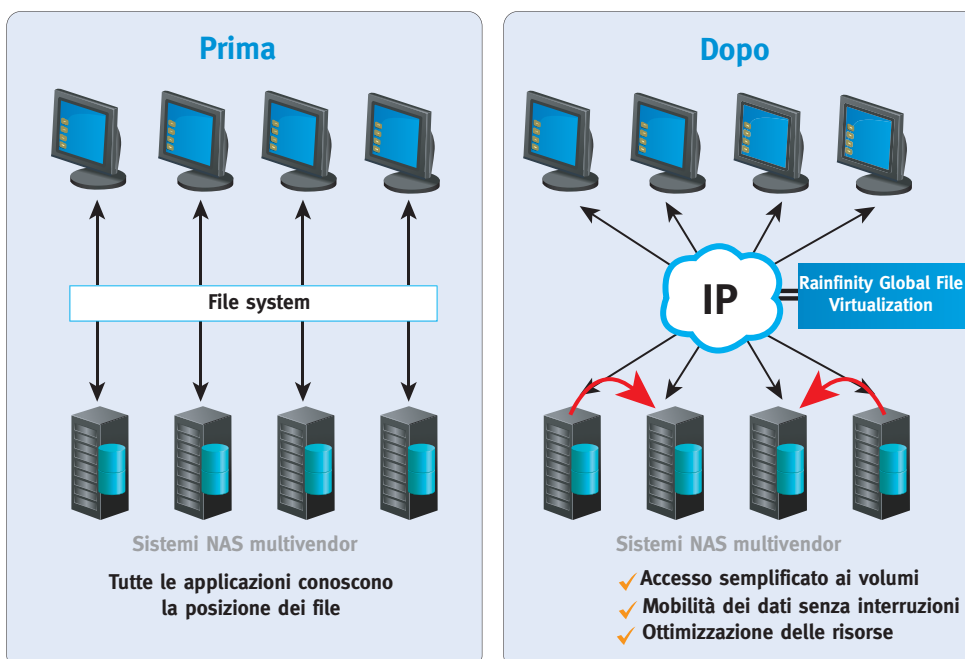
Prima

File system

Sistemi NAS multivendor

Tutte le applicazioni conoscono la posizione dei file

Dopo

IP

=

Rainfinity Global File Virtualization

Sistemi NAS multivendor

✓ Accesso semplificato ai volumi
✓ Mobilità dei dati senza interruzioni
✓ Ottimizzazione delle risorse